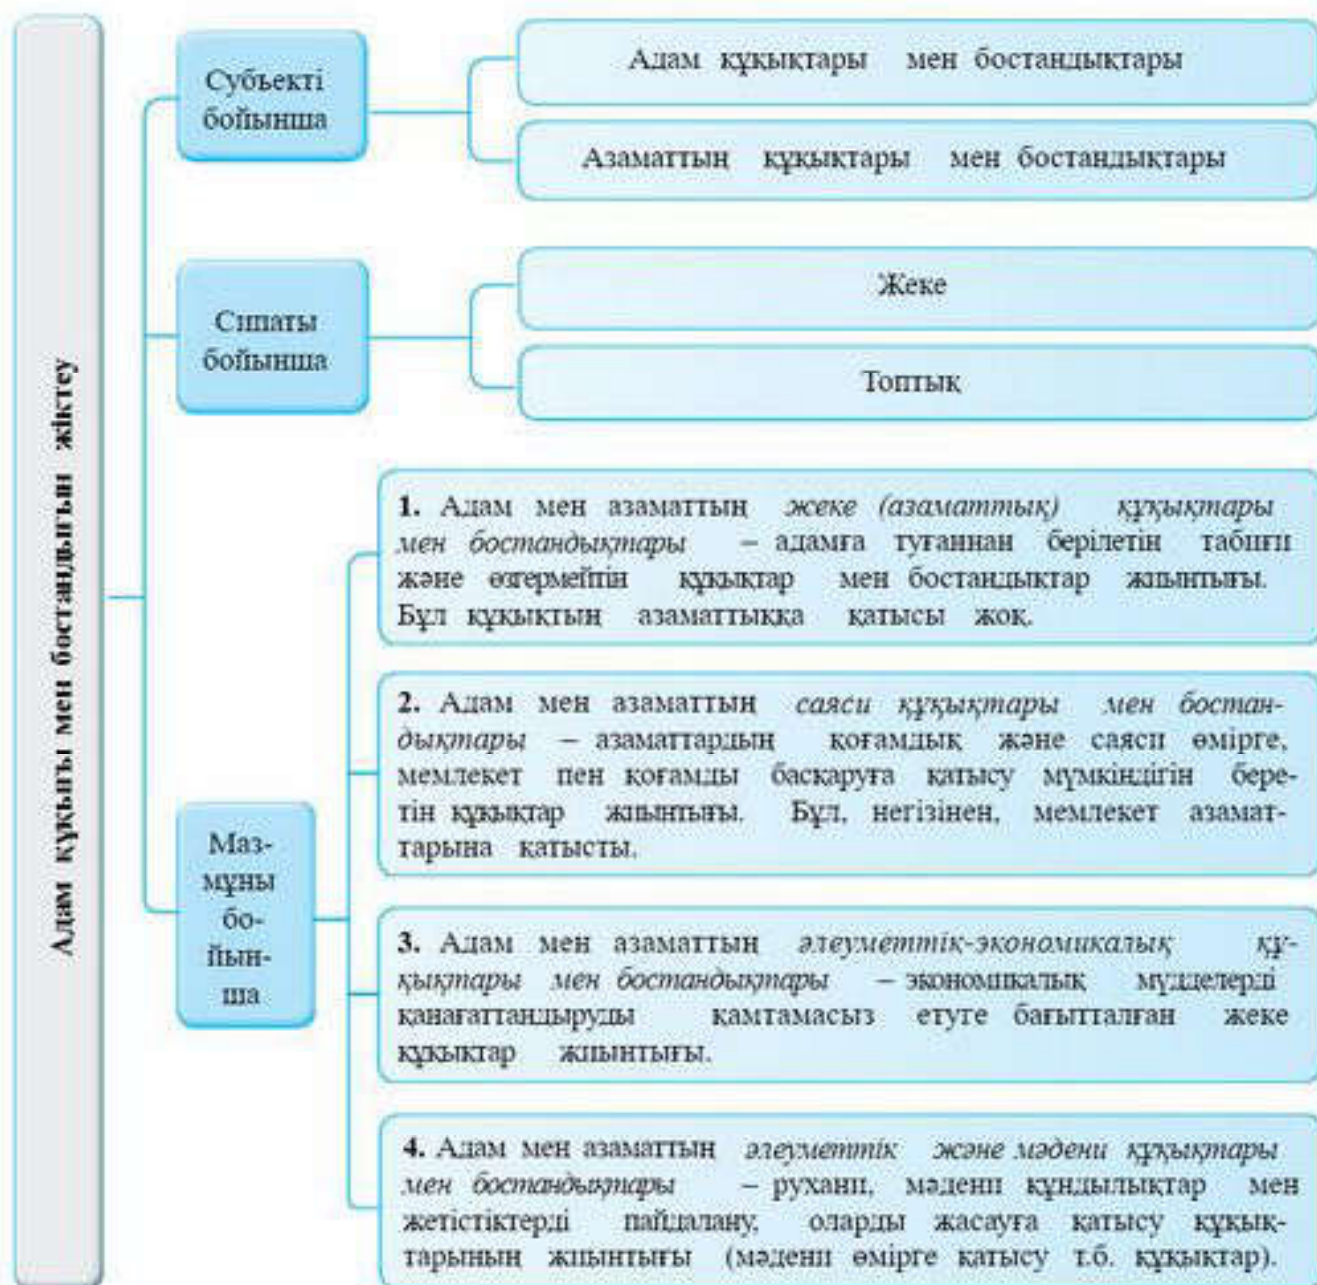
Адам құқығы мен бостандығын жіктеу

Субъекті бойынша

Адам құқықтары мен бостандықтары

Азаматтың құқықтары мен бостандықтары

Сипаты бойынша

Жеке

Топтық

Мазмұны бойынша

1. Адам мен азаматтың *жеке (азаматтық) құқықтары мен бостандықтары* – адамға туғаннан берілетін табиғи және өзгермейтін құқықтар мен бостандықтар жиынтығы. Бұл құқықтың азаматтыққа қатысы жоқ.

2. Адам мен азаматтың *саяси құқықтары мен бостандықтары* – азаматтардың қоғамдық және саяси өмірге, мемлекет пен қоғамды басқаруға қатысу мүмкіндігін беретін құқықтар жиынтығы. Бұл, негізінен, мемлекет азаматтарына қатысты.

3. Адам мен азаматтың *әлеуметтік-экономикалық құқықтары мен бостандықтары* – экономикалық мүдделерді қанағаттандыруды қамтамасыз етуге бағытталған жеке құқықтар жиынтығы.

4. Адам мен азаматтың *әлеуметтік және мәдени құқықтары мен бостандықтары* – рухани, мәдени құндылықтар мен жетістіктерді пайдалану, оларды жасауға қатысу құқықтарының жиынтығы (мәдени өмірге қатысу т.б. құқықтар).